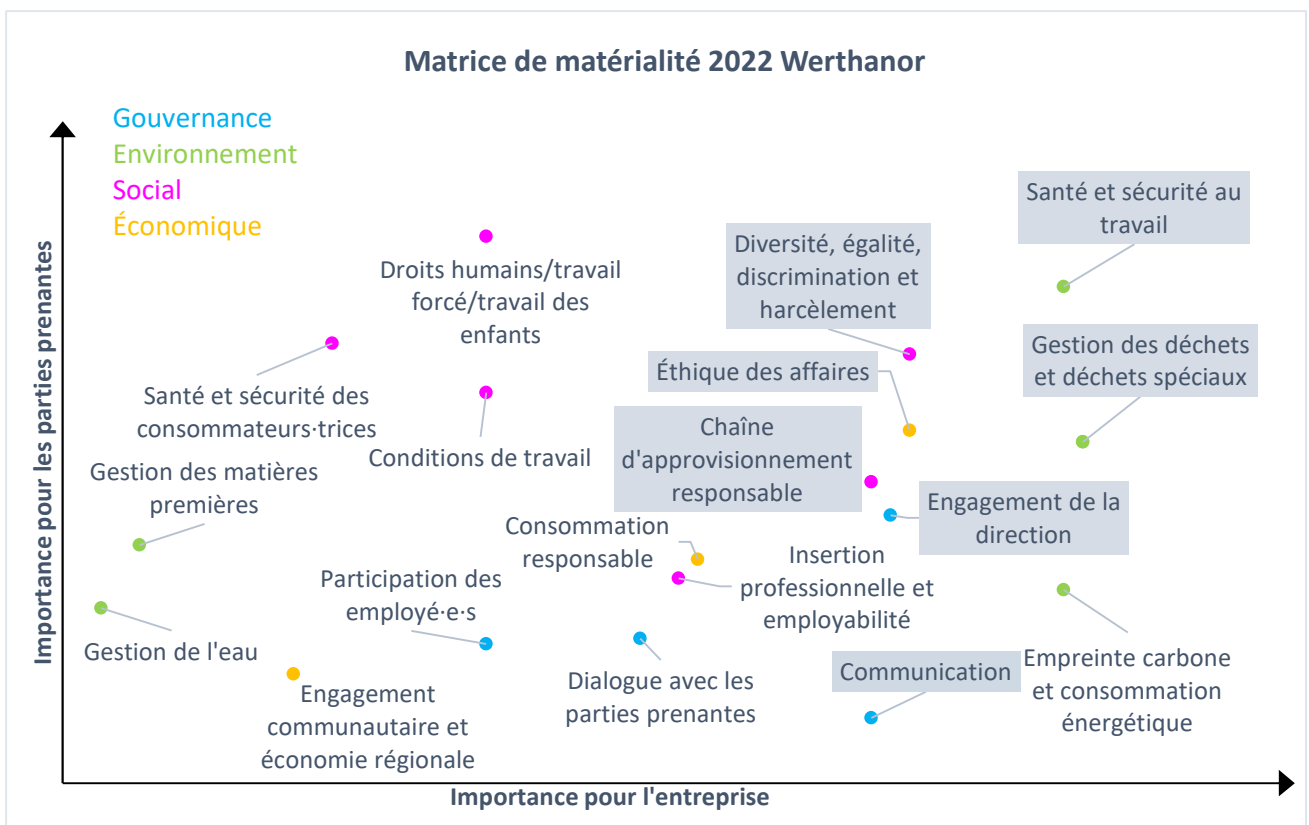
Matrice de matérialité 2022 Werthanor

Gouvernance
Environnement
Social
Économique

Importance pour les parties prenantes

Santé et sécurité au travail

Diversité, égalité, discrimination et harcèlement

Droits humains/travail forcé/travail des enfants

Gestion des déchets et déchets spéciaux

Éthique des affaires

Santé et sécurité des consommateurs·trices

Conditions de travail

Chaîne d'approvisionnement responsable

Gestion des matières premières

Engagement de la direction

Consommation responsable

Insertion professionnelle et employabilité

Participation des employé·e·s

Gestion de l'eau

Dialogue avec les parties prenantes

Communication

Empreinte carbone et consommation énergétique

Engagement communautaire et économie régionale

Importance pour l'entreprise